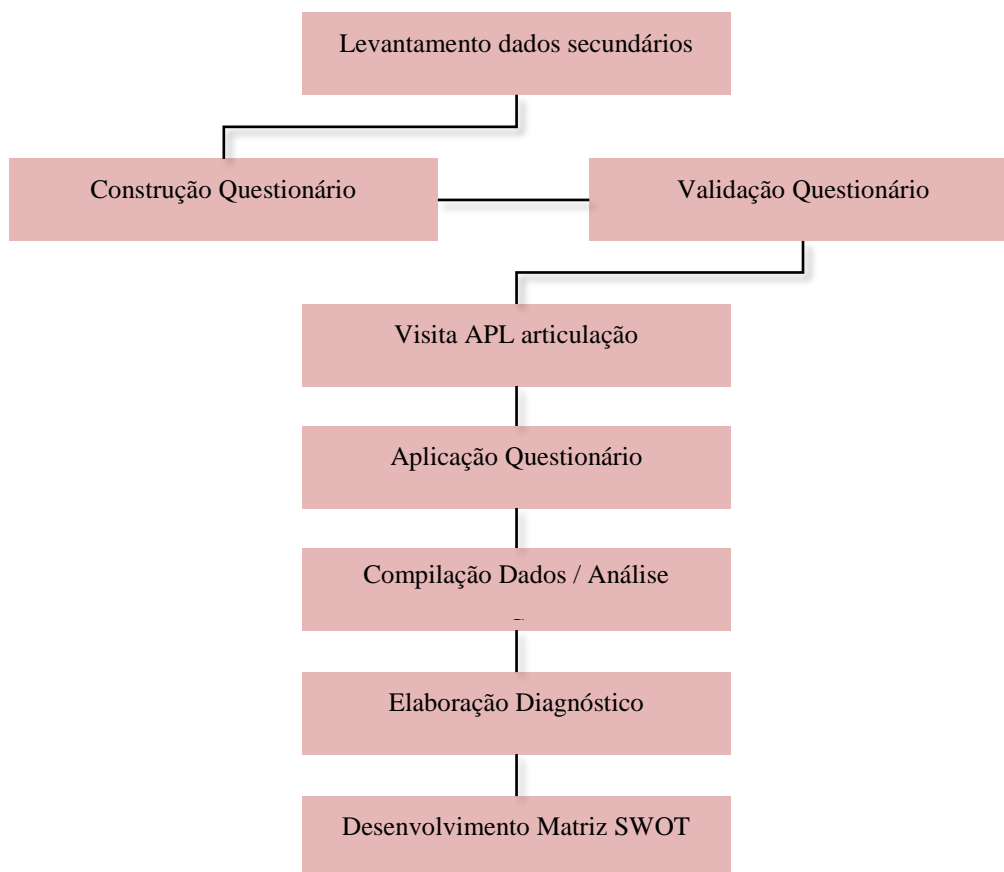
Levantamento dados secundários

Construção Questionário

Validação Questionário

Visita APL articulação

Aplicação Questionário

Compilação Dados / Análise

Elaboração Diagnóstico

Desenvolvimento Matriz SWOT